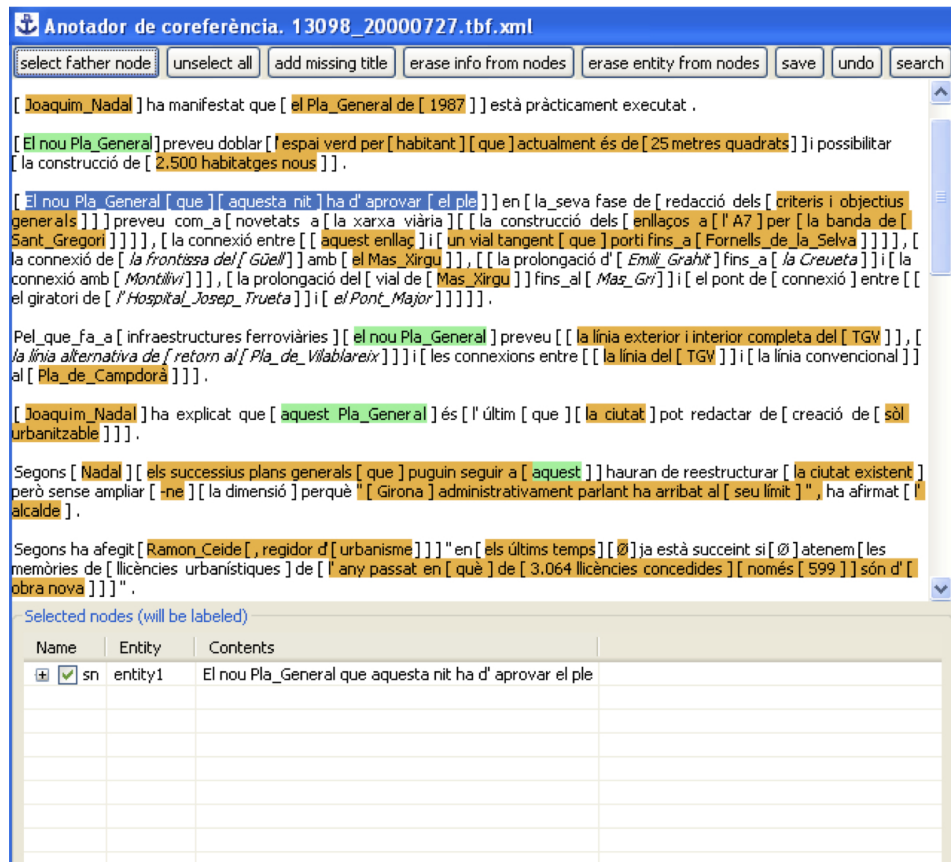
Anotador de coreferència. 13098_20000727.tbf.xml

select father node | unselect all | add missing title | erase info from nodes | erase entity from nodes | save | undo | search

[ Joaquim_Nadal ] ha manifestat que [ el Pla_General de [ 1987 ] ] està pràcticament executat .

[ El nou Pla_General ] preveu doblar [ l' espai verd per [ habitant ] [ que ] actualment és de [ 25 metres quadrats ] ] i possibilitar [ la construcció de [ 2.500 habitatges nous ] ] .

[ El nou Pla_General [ que ] [ aquesta nit ] ha d' aprovar [ el ple ] ] en [ la_seva fase de [ redacció dels [ criteris i objectius generals ] ] ] preveu com_a [ novetats a [ la xarxa viària ] [ [ la construcció dels [ enllaços a [ l' A7 ] per [ la banda de [ Sant_Gregori ] ] ] ] ] , [ la connexió entre [ [ aquest enllaç ] i [ un vial tangent [ que ] porti fins_a [ Fornells_de_la_Selva ] ] ] ] ] , [ la connexió de [ la frontissa del [ Güell ] ] amb [ el Mas_Xirgu ] ] , [ [ la prolongació d' [ Emili_Grahit ] fins_a [ la Creueta ] ] i [ la connexió amb [ Montilivi ] ] ] , [ la prolongació del [ vial de [ Mas_Xirgu ] ] fins_al [ Mas_Gri ] ] i [ el pont de [ connexió ] entre [ [ el giratori de [ l' Hospital_Josep_Trueta ] ] i [ el Pont_Major ] ] ] ] ] .

Pel_que_fa_a [ infraestructures ferroviàries ] [ el nou Pla_General ] preveu [ [ la línia exterior i interior completa del [ TGV ] ] , [ la línia alternativa de [ retorn al [ Pla_de_Vilablareix ] ] ] i [ les connexions entre [ [ la línia del [ TGV ] ] i [ la línia convencional ] ] al [ Pla_de_Campdorà ] ] ] .

[ Joaquim_Nadal ] ha explicat que [ aquest Pla_General ] és [ l' últim [ que ] [ la ciutat ] pot redactar de [ creació de [ sòl urbanitzable ] ] ] .

Segons [ Nadal ] [ els successius plans generals [ que ] puguin seguir a [ aquest ] ] hauran de reestructurar [ la ciutat existent ] però sense ampliar [ -ne ] [ la dimensió ] perquè " [ Girona ] administrativament parlant ha arribat al [ seu límit ] " , ha afirmat [ l' alcalde ] .

Segons ha afegit [ Ramon_Ceide [ , regidor d' [ urbanisme ] ] ] " en [ els últims temps ] [ Ø ] ja està succeint si [ Ø ] atenem [ les memòries de [ llicències urbanístiques ] de [ l' any passat en [ què ] de [ 3.064 llicències concedides ] [ només [ 599 ] ] són d' [ obra nova ] ] ] " .

Selected nodes (will be labeled)

| Name | Entity | Contents |
|---|---|---|
| sn | entity1 | El nou Pla_General que aquesta nit ha d' aprovar el ple |